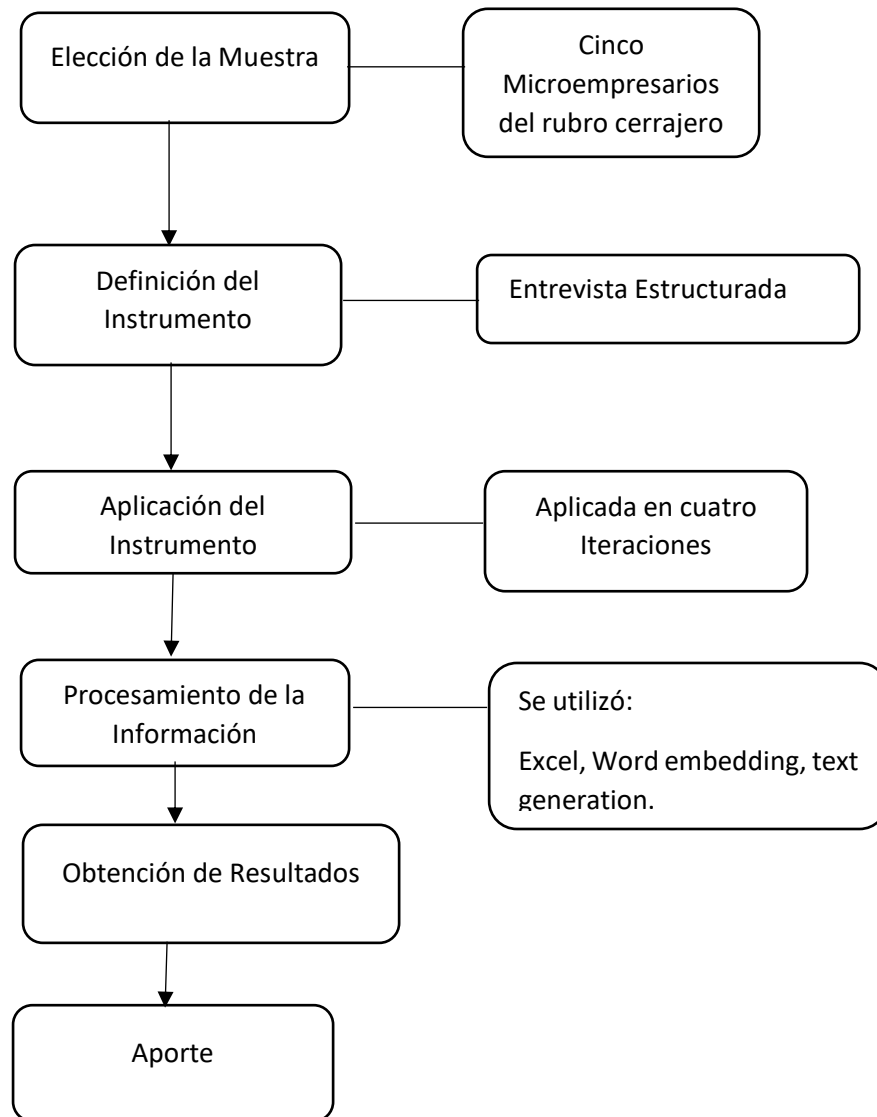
Elección de la Muestra

Cinco Microempresarios del rubro cerrajero

Definición del Instrumento

Entrevista Estructurada

Aplicación del Instrumento

Aplicada en cuatro Iteraciones

Procesamiento de la Información

Se utilizó:

Excel, Word embedding, text generation.

Obtención de Resultados

Aporte